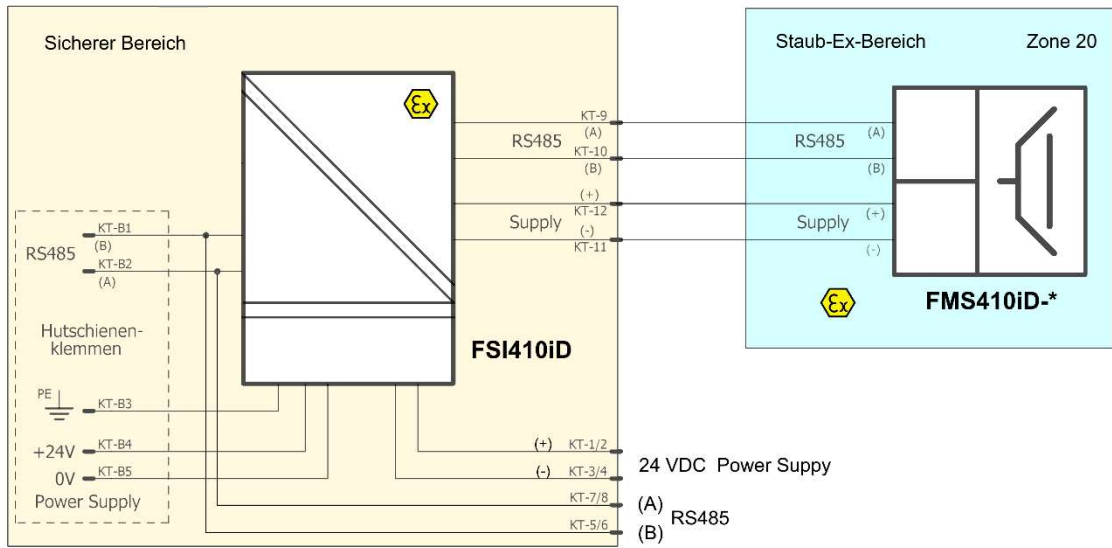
Sicherer Bereich

Staub-Ex-Bereich

Zone 20

Ex

KT-9
(A)
RS485
KT-10
(B)
(+)
KT-12
Supply
(-)
KT-11

RS485
(A)
(B)
Supply
(+)
(-)

Ex

FMS410iD-*

RS485
KT-B1
(B)
KT-B2
(A)

Hutschienenklemmen

FSI410iD

PE
KT-B3
+24V
KT-B4
0V
KT-B5
Power Supply

(+) KT-1/2
(-) KT-3/4
24 VDC Power Suppy
KT-7/8
(A)
RS485
KT-5/6
(B)